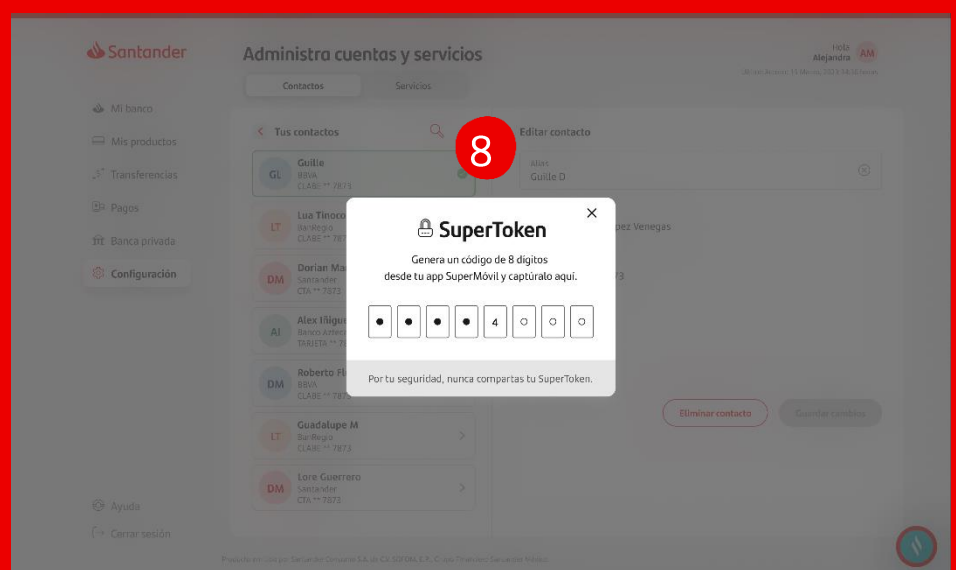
Santander

Administra cuentas y servicios

Hola
Alejandra AM

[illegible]

Contactos Servicios

Mi banco
Mis productos
Transferencias
Pagos
Banca privada
Configuración

Tus contactos

GL Guille BBVA CLABE ** 7873
LT Lua Tinoco BanRegio CLABE ** 78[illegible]
DM Dorian Ma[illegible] Santander CTA ** 7873
AI Alex Iñigu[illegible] Banco Azteca TARJETA ** 7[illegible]
DM Roberto Fl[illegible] BBVA CLABE ** 7873
LT Guadalupe M BanRegio CLABE ** 7873
DM Lore Guerrero Santander CTA ** 7873

8

Editar contacto

Alias
Guille D

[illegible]pez Venegas

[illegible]73

Eliminar contacto
Guardar cambios

SuperToken

Genera un código de 8 dígitos desde tu app SuperMóvil y captúralo aquí.

4

Por tu seguridad, nunca compartas tu SuperToken.

Ayuda
Cerrar sesión

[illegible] por Santander Consumo S.A. de C.V. SOFOM, E.R., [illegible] Grupo Financiero Santander México